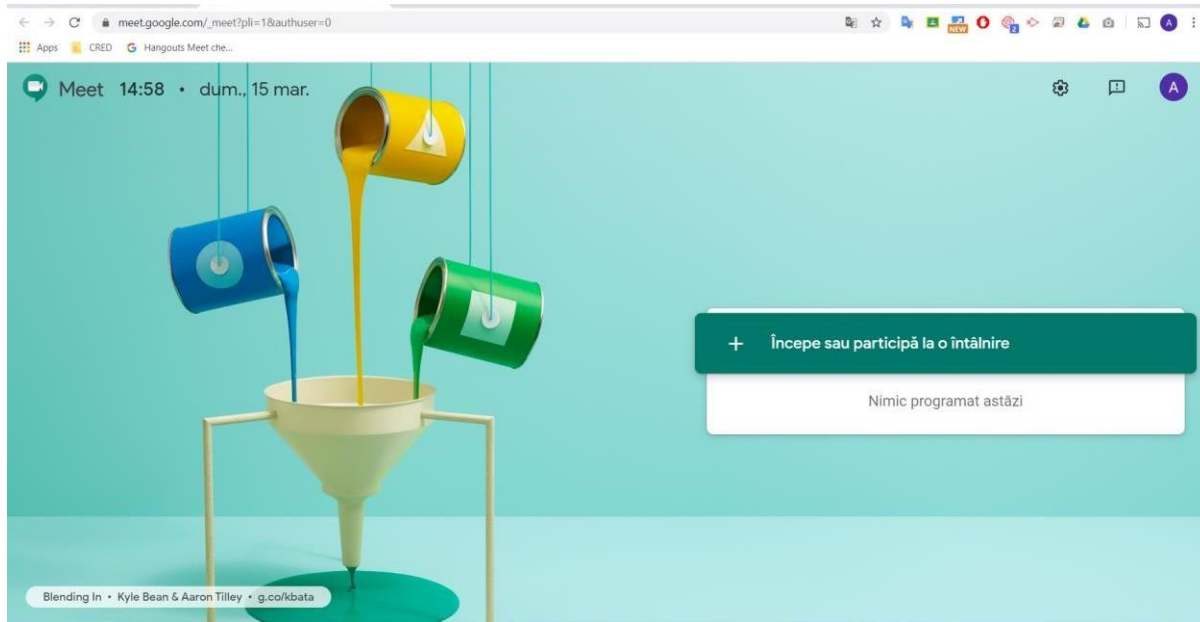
meet.google.com/_meet?pli=1&authuser=0

Apps CRED Hangouts Meet che...

NEW

Meet 14:58 • dum., 15 mar.

A

+ Începe sau participă la o întâlnire

Nimic programat astăzi

Blending In • Kyle Bean & Aaron Tilley • g.co/kbata